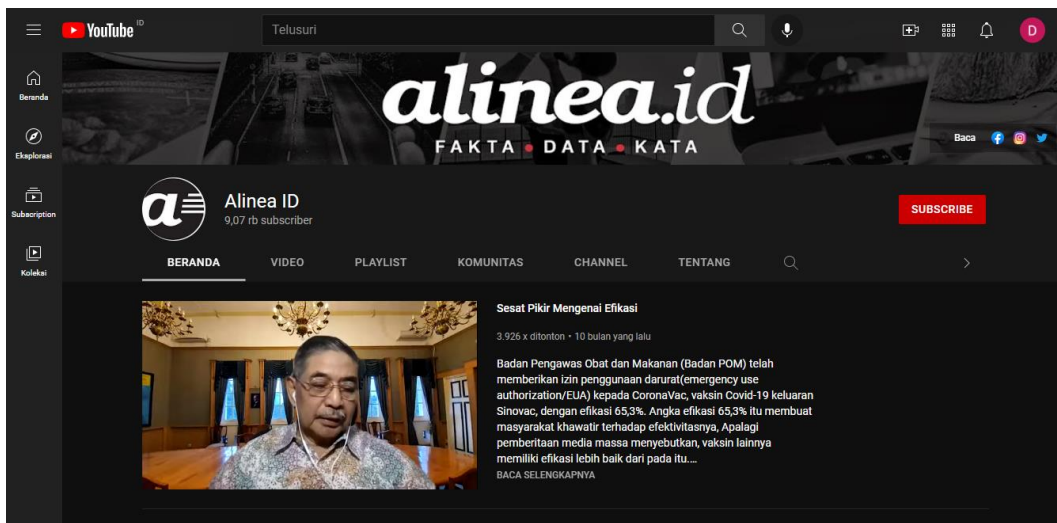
YouTube ID

Telusuri

D

Beranda

Eksplorasi

Subscription

Koleksi

alinea.id
FAKTA • DATA • KATA

Baca

Alinea ID
9,07 rb subscriber

SUBSCRIBE

BERANDA VIDEO PLAYLIST KOMUNITAS CHANNEL TENTANG

Sesat Pikir Mengenai Efikasi

3.926 x ditonton • 10 bulan yang lalu

Badan Pengawas Obat dan Makanan (Badan POM) telah memberikan izin penggunaan darurat(emergency use authorization/EUA) kepada CoronaVac, vaksin Covid-19 keluaran Sinovac, dengan efikasi 65,3%. Angka efikasi 65,3% itu membuat masyarakat khawatir terhadap efektivitasnya, Apalagi pemberitaan media massa menyebutkan, vaksin lainnya memiliki efikasi lebih baik dari pada itu....

BACA SELENGKAPNYA